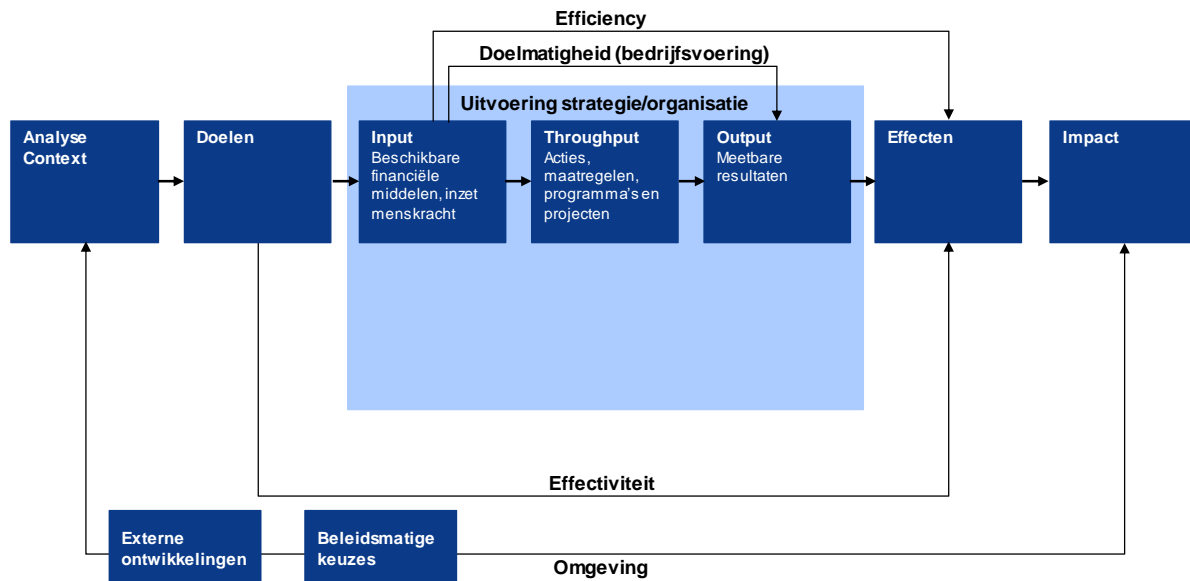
Efficiency

Doelmatigheid (bedrijfsvoering)

Uitvoering strategie/organisatie

Analyse Context

Doelen

Input
Beschikbare financiële middelen, inzet menskracht

Throughput
Acties, maatregelen, programma's en projecten

Output
Meetbare resultaten

Effecten

Impact

Effectiviteit

Externe ontwikkelingen

Beleidsmatige keuzes

Omgeving